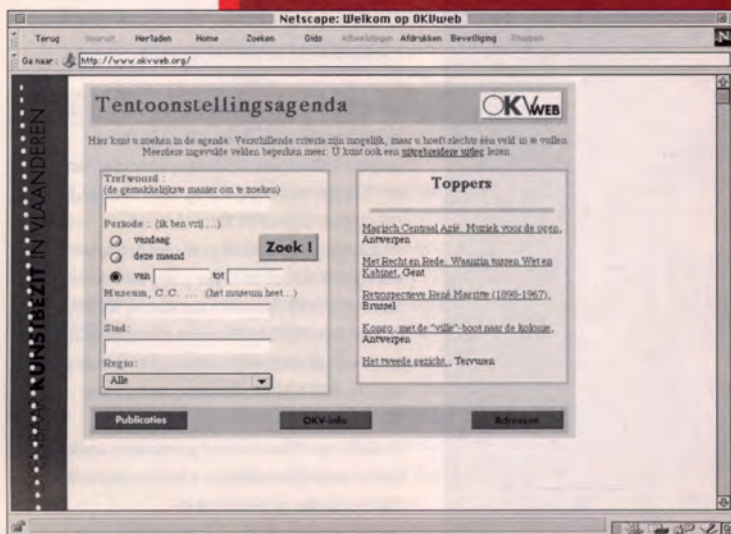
Netscape: Welkom op OKVweb

Terug Vooruit Herladen Home Zoeken Gids Afbeeldingen Afdrukken Beveiliging Stoppen

Ga naar: http://www.okvweb.org/

KUNSTBEZIT IN VLAANDEREN

Tentoonstellingsagenda

OKVWEB

Hier kunt u zoeken in de agenda. Verschillende criteria zijn mogelijk, maar u hoeft slechts één veld in te vullen. Meerdere ingevulde velden beperken meer. U kunt ook een uitgebreidere uitleg lezen.

Trefwoord :
(de gemakkelijkste manier om te zoeken)

Periode : (ik ben vrij ...)
vandaag
deze maand
van tot

Zoek !

Museum, C.C. ... (het museum heet...)

Stad:

Regio:
Alle

Toppers

Magisch Centraal Azië. Muziek voor de ogen, Antwerpen

Met Recht en Rede. Waarzin tussen Wet en Kabinet, Gent

Retrospectieve René Magritte (1898-1967), Brussel

Kongo...met de "ville"-boot naar de kolonie, Antwerpen

Het tweede gezicht., Tervuren

Publicaties

OKV-info

Adressen